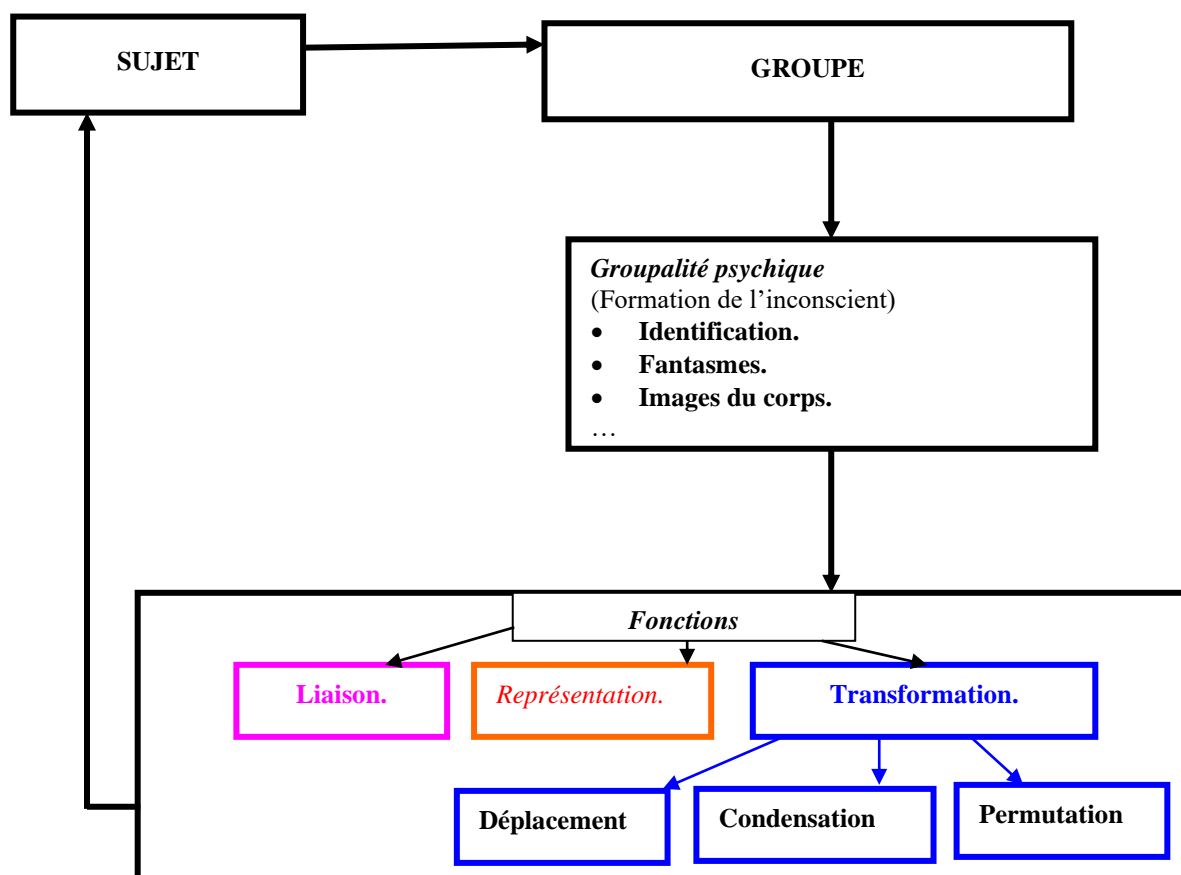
SUJET

GROUPE

Groupalité psychique
(Formation de l'inconscient)
- Identification.
- Fantasmes.
- Images du corps.
…

Fonctions

Liaison.

Représentation.

Transformation.

Déplacement

Condensation

Permutation